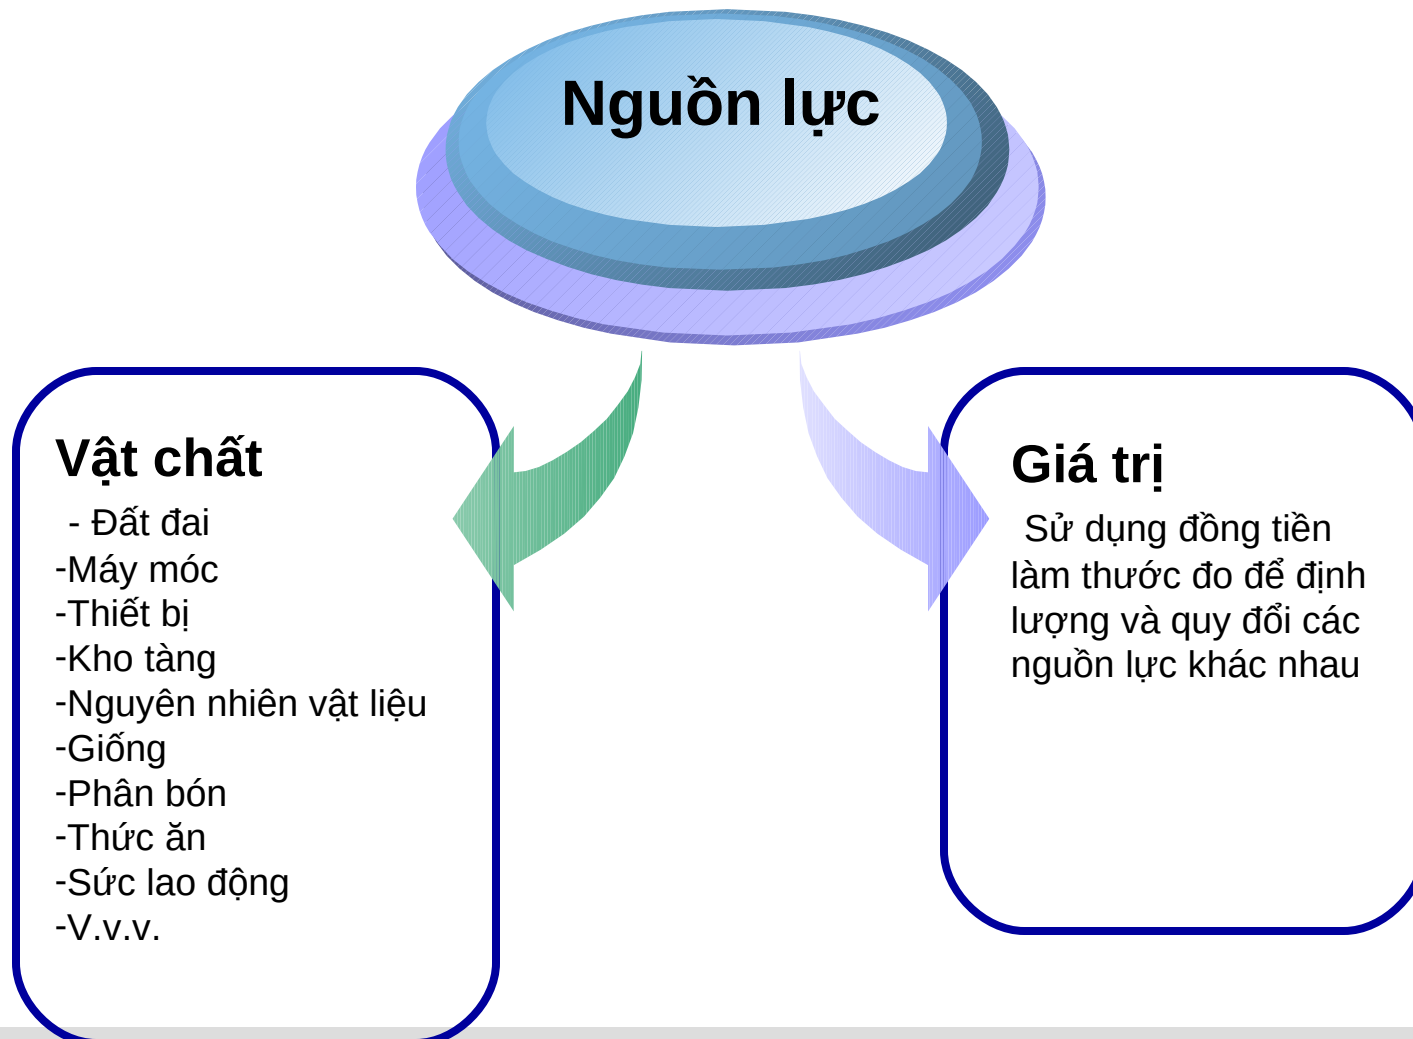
Nguồn lực

Vật chất
- Đất đai
-Máy móc
-Thiết bị
-Kho tàng
-Nguyên nhiên vật liệu
-Giống
-Phân bón
-Thức ăn
-Sức lao động
-V.v.v.

Giá trị
Sử dụng đồng tiền làm thước đo để định lượng và quy đổi các nguồn lực khác nhau